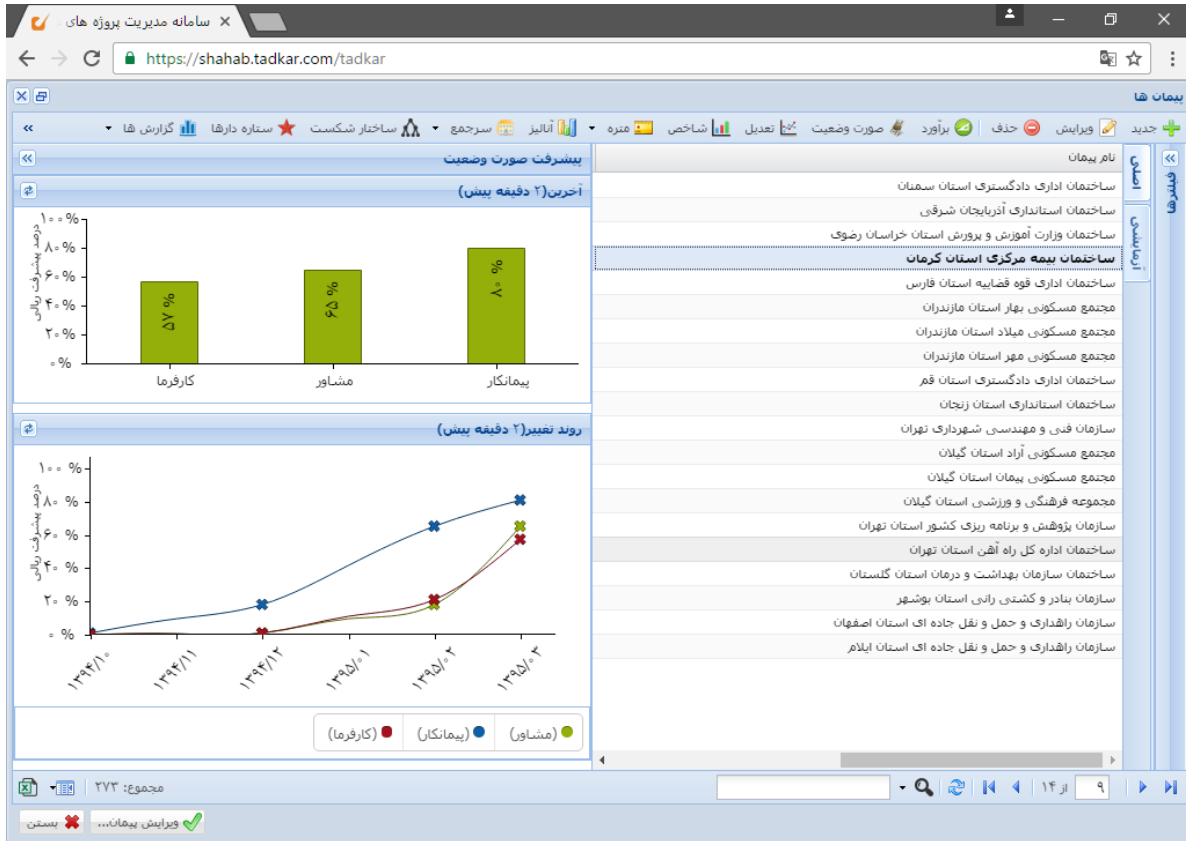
سامانه مدیریت پروژه های
https://shahab.tadkar.com/tadkar

پیمان ها

جدید ویرایش حذف برآورد صورت وضعیت تعدیل شاخص متره آنالیز سرجمع ساختار شکست ستاره دارها گزارش ها

فیلترها
اصلی
آرشیو

نام پیمان
ساختمان اداری دادگستری استان سمنان
ساختمان استانداری آذربایجان شرقی
ساختمان وزارت آموزش و پرورش استان خراسان رضوی
ساختمان بیمه مرکزی استان کرمان
ساختمان اداری قوه قضاییه استان فارس
مجتمع مسکونی بهار استان مازندران
مجتمع مسکونی میلاد استان مازندران
مجتمع مسکونی مهر استان مازندران
ساختمان اداری دادگستری استان قم
ساختمان استانداری استان زنجان
سازمان فنی و مهندسی شهرداری تهران
مجتمع مسکونی آراد استان گیلان
مجتمع مسکونی پیمان استان گیلان
مجموعه فرهنگی و ورزشی استان گیلان
سازمان پژوهش و برنامه ریزی کشور استان تهران
ساختمان اداره کل راه آهن استان تهران
ساختمان سازمان بهداشت و درمان استان گلستان
سازمان بنادر و کشتی رانی استان بوشهر
سازمان راهداری و حمل و نقل جاده ای استان اصفهان
سازمان راهداری و حمل و نقل جاده ای استان ایلام

پیشرفت صورت وضعیت
آخرین(۲ دقیقه پیش)
درصد پیشرفت ریالی
۱۰۰ %
۸۰ %
۶۰ %
۴۰ %
۲۰ %
۰ %
۵۷ %
۶۵ %
۸۰ %
کارفرما
مشاور
پیمانکار

روند تغییر(۲ دقیقه پیش)
درصد پیشرفت ریالی
۱۰۰ %
۸۰ %
۶۰ %
۴۰ %
۲۰ %
۰ %
۱۳۹۴/۱۰
۱۳۹۴/۱۱
۱۳۹۴/۱۲
۱۳۹۵/۰۱
۱۳۹۵/۰۲
۱۳۹۵/۰۳
(مشاور) (پیمانکار) (کارفرما)

مجموع: ۲۷۳
۹ از ۱۴
ویرایش پیمان... بستن